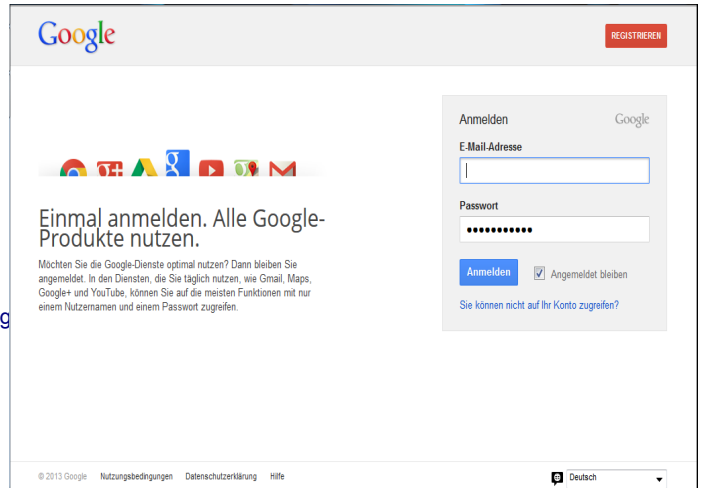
Google

REGISTRIEREN

Einmal anmelden. Alle Google-Produkte nutzen.

Möchten Sie die Google-Dienste optimal nutzen? Dann bleiben Sie angemeldet. In den Diensten, die Sie täglich nutzen, wie Gmail, Maps, Google+ und YouTube, können Sie auf die meisten Funktionen mit nur einem Nutzernamen und einem Passwort zugreifen.

g

Anmelden

Google

E-Mail-Adresse

Passwort

•••••••••••

Anmelden

Angemeldet bleiben

Sie können nicht auf Ihr Konto zugreifen?

© 2013 Google Nutzungsbedingungen Datenschutzerklärung Hilfe

Deutsch